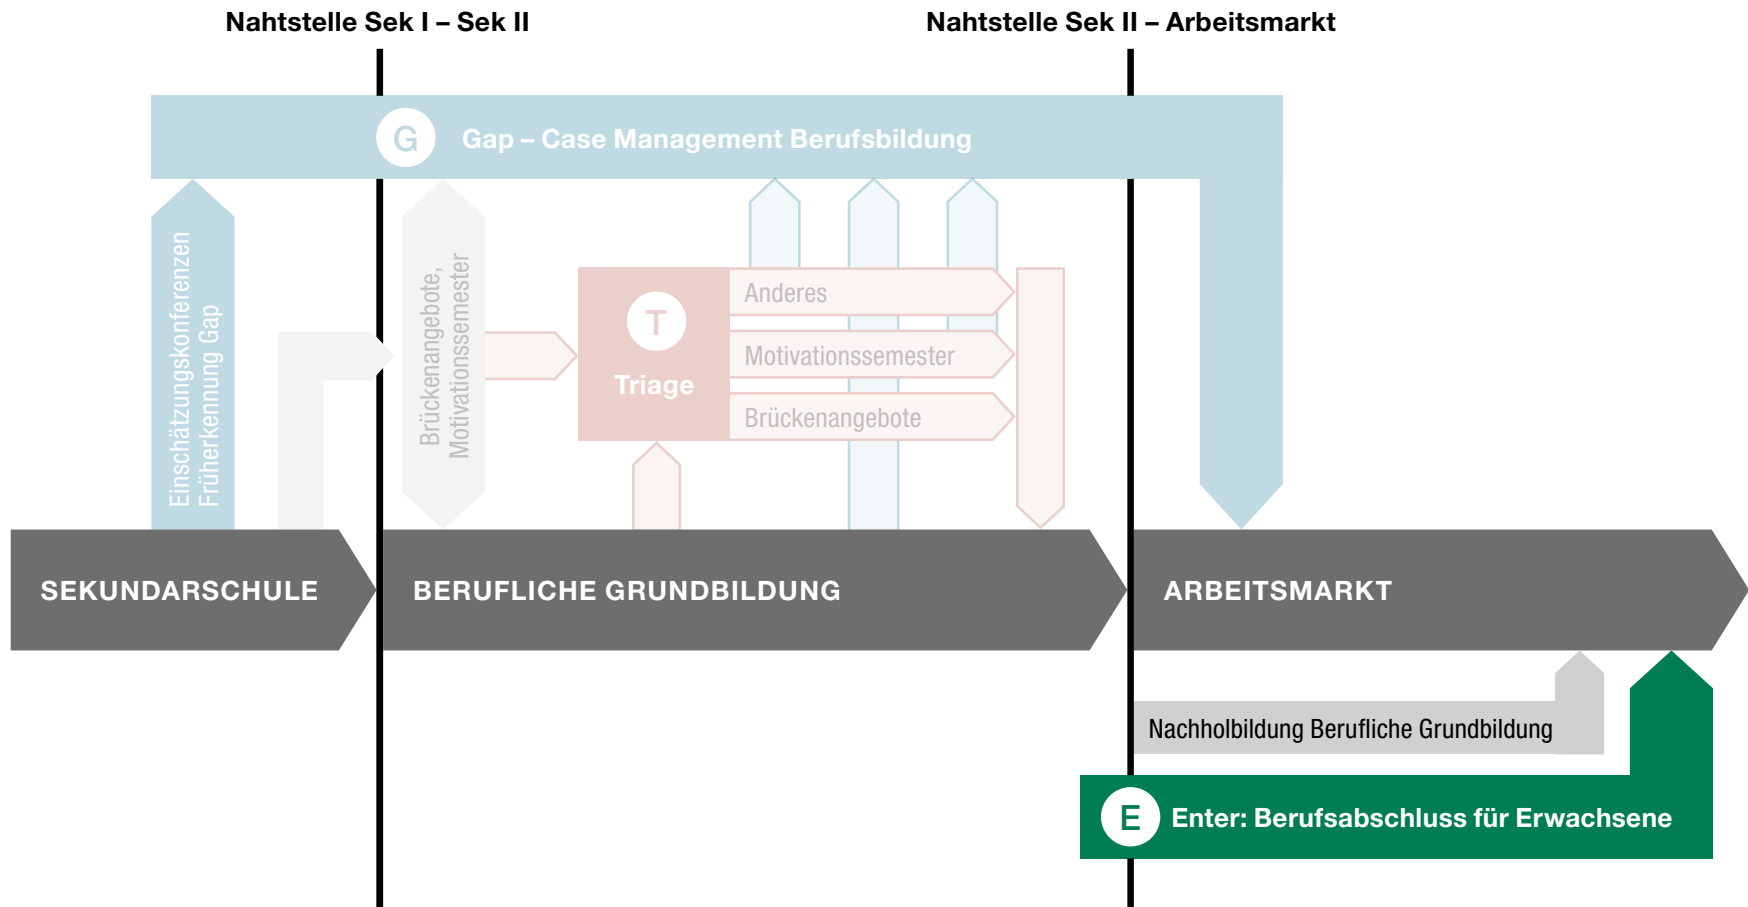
Nahtstelle Sek I – Sek II

Nahtstelle Sek II – Arbeitsmarkt

G Gap – Case Management Berufsbildung

Einschätzungskonferenzen Früherkennung Gap

Brückenangebote, Motivationssemester

T Triage

Anderes

Motivationssemester

Brückenangebote

SEKUNDARSCHULE

BERUFLICHE GRUNDBILDUNG

ARBEITSMARKT

Nachholbildung Berufliche Grundbildung

E Enter: Berufsabschluss für Erwachsene